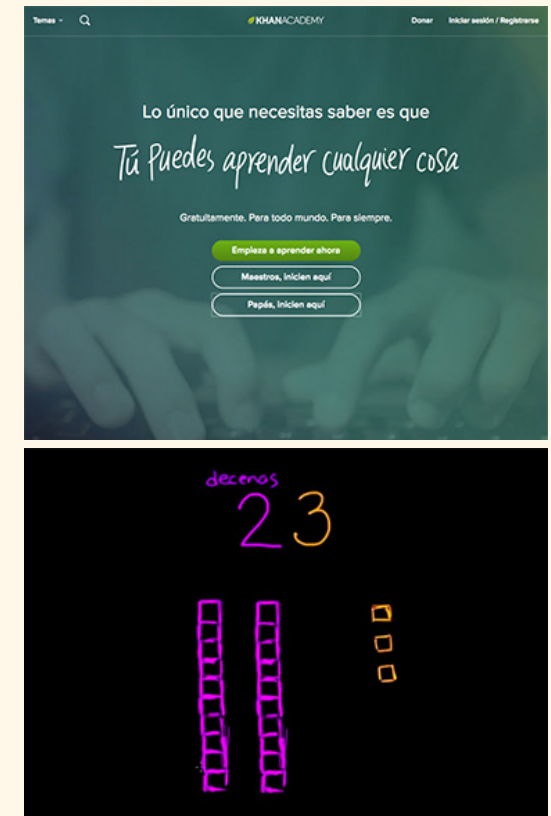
Temas Q KHANACADEMY Donar Iniciar sesión / Registrarse

Lo único que necesitas saber es que

Tú puedes aprender cualquier cosa

Gratuitamente. Para todo mundo. Para siempre.

Empieza a aprender ahora

Maestros, inicien aquí

Papás, inicien aquí

decenas

23